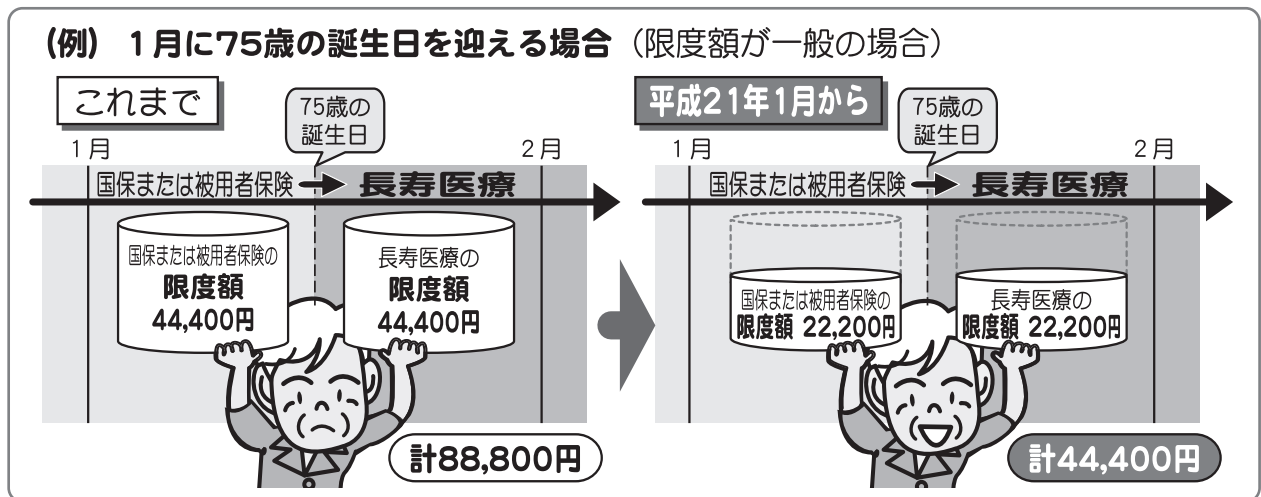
(例) 1月に75歳の誕生日を迎える場合(限度額が一般の場合)

これまで

75歳の誕生日

1月

2月

国保または被用者保険 → 長寿医療

国保または被用者保険の
限度額
44,400円

長寿医療の
限度額
44,400円

計88,800円

平成21年1月から

75歳の誕生日

1月

2月

国保または被用者保険 → 長寿医療

国保または被用者保険の
限度額 22,200円

長寿医療の
限度額 22,200円

計44,400円